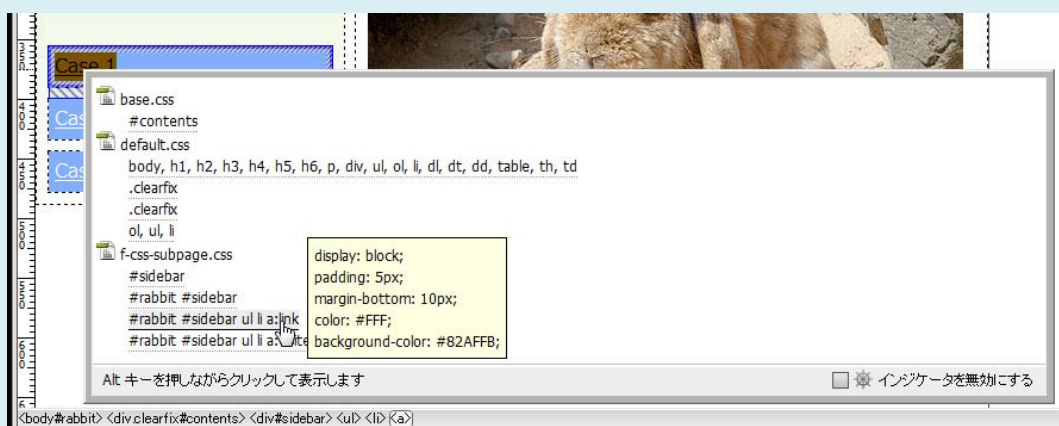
Case 1

Cas

Cas

base.css
#contents
default.css
body, h1, h2, h3, h4, h5, h6, p, div, ul, ol, li, dl, dt, dd, table, th, td
.clearfix
.clearfix
ol, ul, li
f-css-subpage.css
#sidebar
#rabbit #sidebar
#rabbit #sidebar ul li a:link
#rabbit #sidebar ul li a:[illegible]

display: block;
padding: 5px;
margin-bottom: 10px;
color: #FFF;
background-color: #82AFFB;

Alt キーを押しながらクリックして表示します

インジケータを無効にする

<body#rabbit> <div.clearfix#contents> <div#sidebar> <ul> <li> <a>